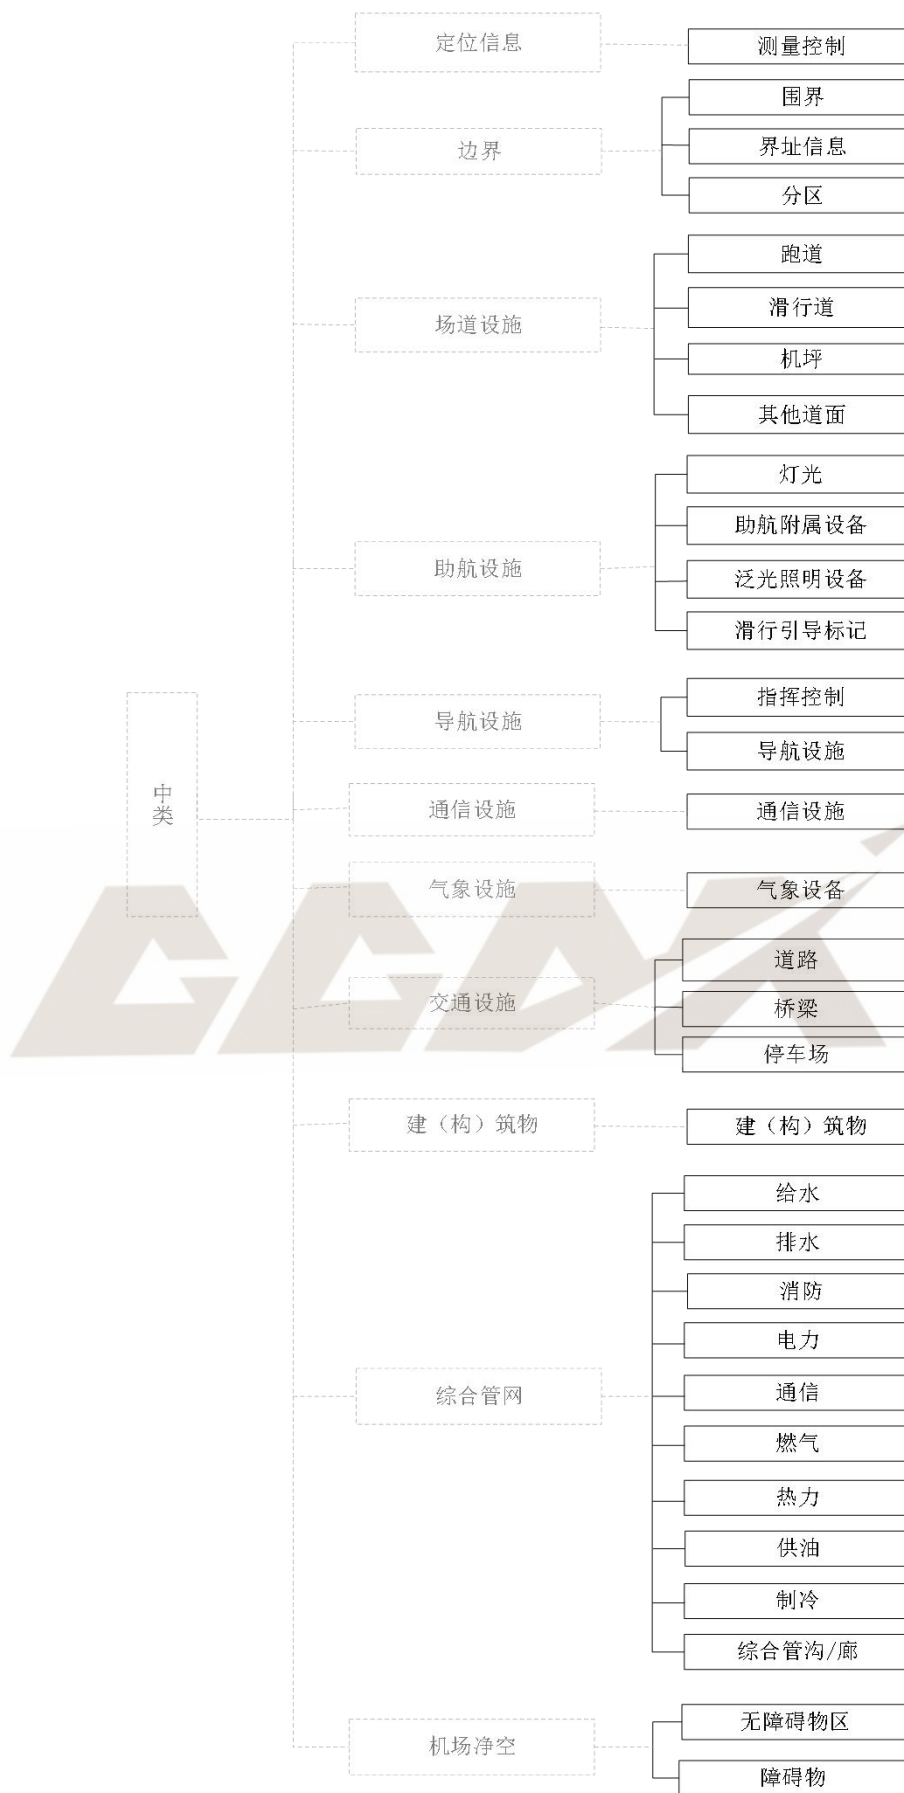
中类

定位信息
测量控制

边界
围界
界址信息
分区

场道设施
跑道
滑行道
机坪
其他道面

助航设施
灯光
助航附属设备
泛光照明设备
滑行引导标记

导航设施
指挥控制
导航设施

通信设施
通信设施

气象设施
气象设备

交通设施
道路
桥梁
停车场

建（构）筑物
建（构）筑物

综合管网
给水
排水
消防
电力
通信
燃气
热力
供油
制冷
综合管沟/廊

机场净空
无障碍物区
障碍物